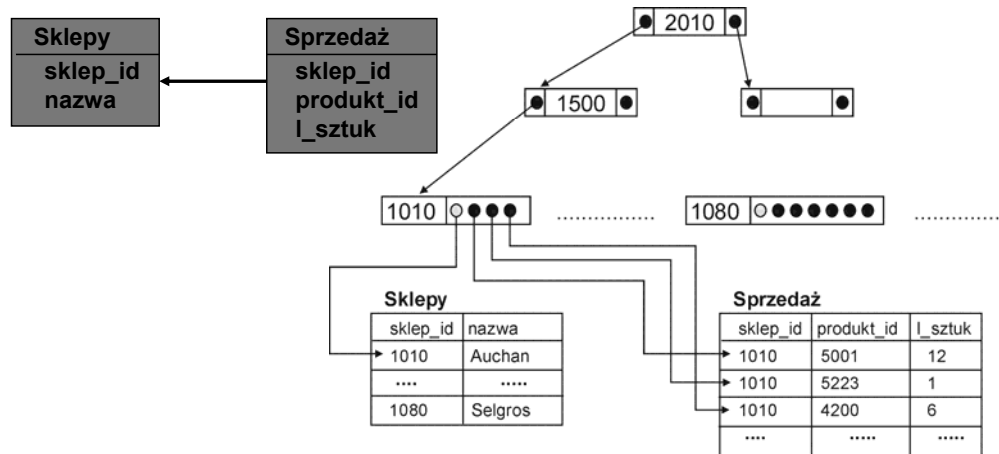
Sklepy
sklep_id
nazwa

Sprzedaż
sklep_id
produkt_id
l_sztuk

2010

1500

1010 ……………… 1080 ………………

Sklepy

| sklep_id | nazwa |
|---|---|
| 1010 | Auchan |
| …. | ….. |
| 1080 | Selgros |

Sprzedaż

| sklep_id | produkt_id | l_sztuk |
|---|---|---|
| 1010 | 5001 | 12 |
| 1010 | 5223 | 1 |
| 1010 | 4200 | 6 |
| …. | ….. | ….. |